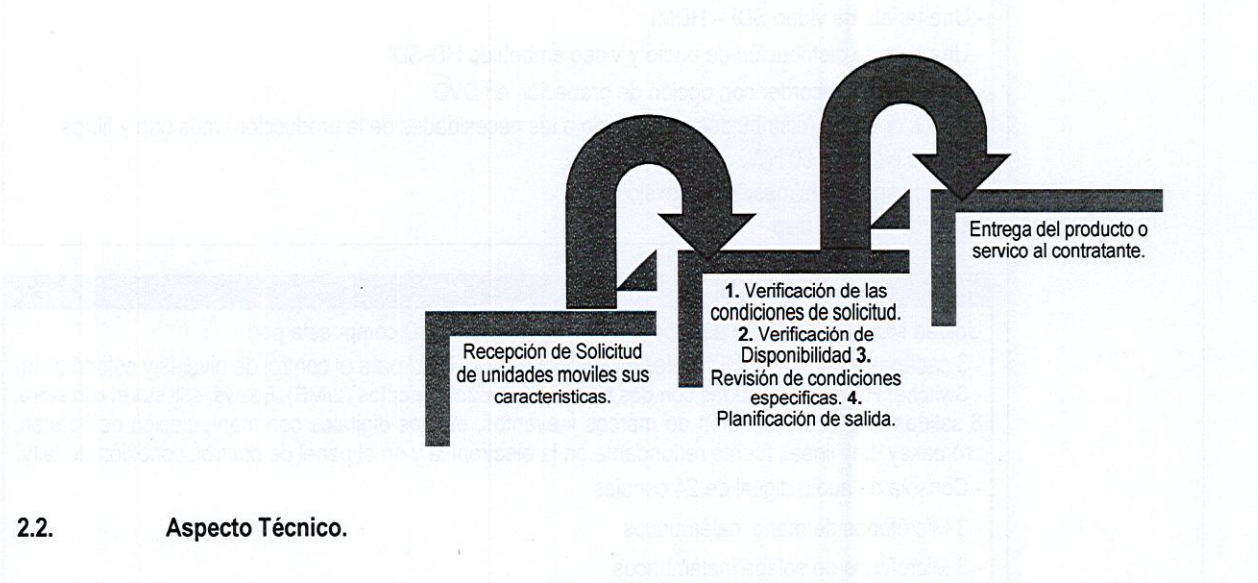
Recepción de Solicitud de unidades moviles sus caracteristicas.

1. Verificación de las condiciones de solicitud. 2. Verificación de Disponibilidad 3. Revisión de condiciones especificas. 4. Planificación de salida.

Entrega del producto o servico al contratante.

2.2. Aspecto Técnico.